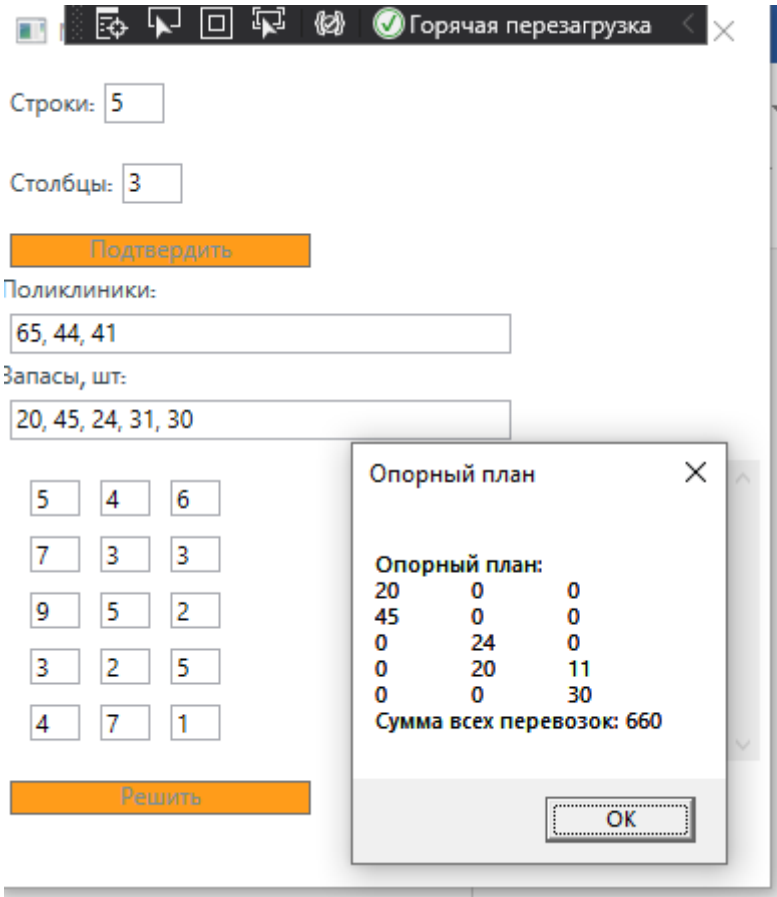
Горячая перезагрузка

Строки: 5

Столбцы: 3

Подтвердить

Поликлиники:

65, 44, 41

Запасы, шт:

20, 45, 24, 31, 30

| 5 | 4 | 6 |
|---|---|---|
| 7 | 3 | 3 |
| 9 | 5 | 2 |
| 3 | 2 | 5 |
| 4 | 7 | 1 |

Решить

Опорный план

Опорный план:

| 20 | 0 | 0 |
|---|---|---|
| 45 | 0 | 0 |
| 0 | 24 | 0 |
| 0 | 20 | 11 |
| 0 | 0 | 30 |

Сумма всех перевозок: 660

OK